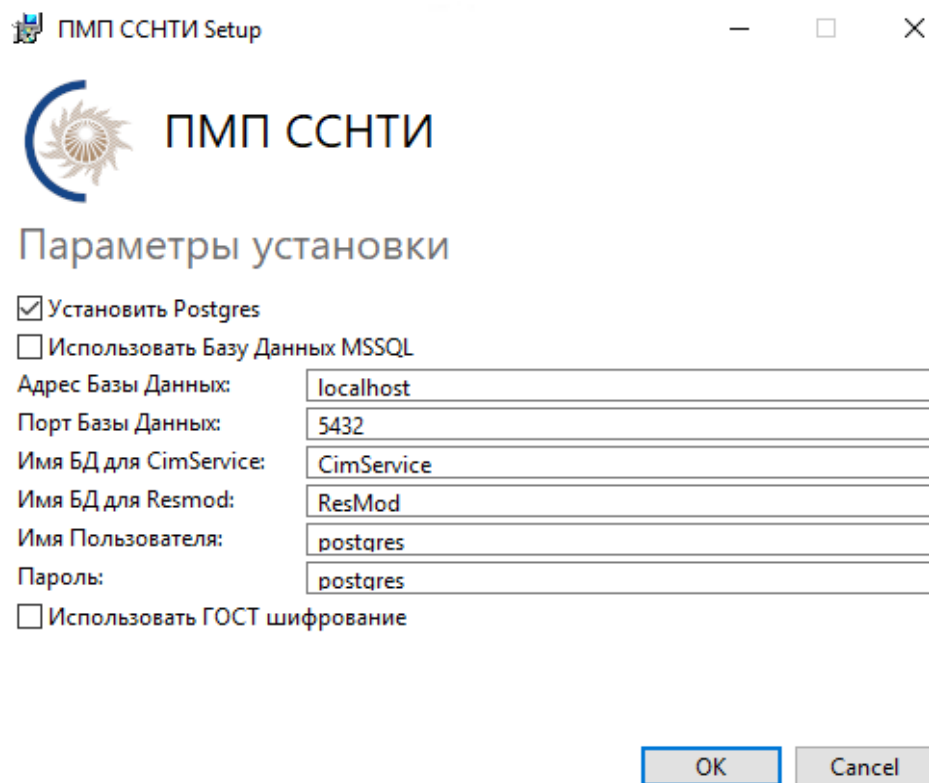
ПМП ССНТИ Setup

ПМП ССНТИ

Параметры установки

☑ Установить Postgres

☐ Использовать Базу Данных MSSQL

Адрес Базы Данных: localhost

Порт Базы Данных: 5432

Имя БД для CimService: CimService

Имя БД для Resmod: ResMod

Имя Пользователя: postgres

Пароль: postgres

☐ Использовать ГОСТ шифрование

OK

Cancel